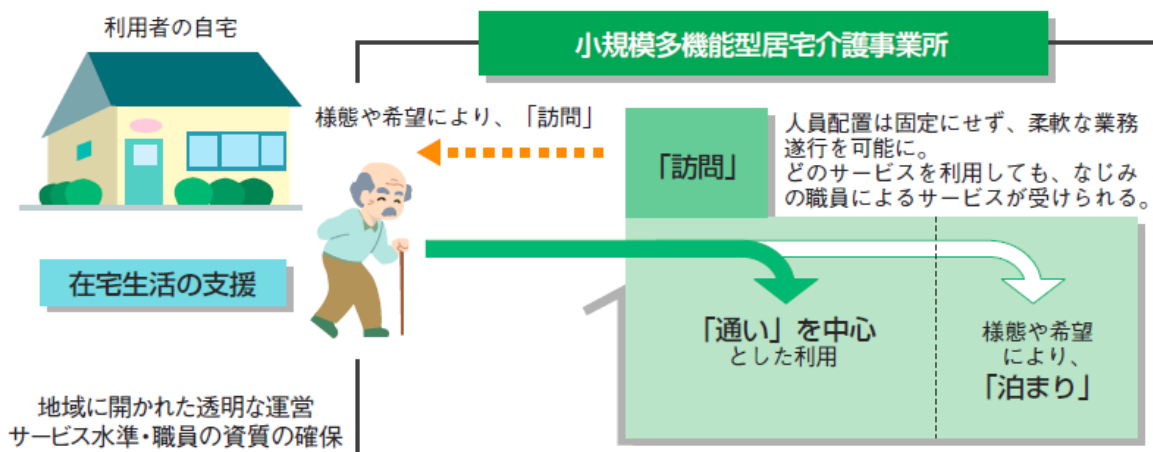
利用者の自宅

小規模多機能型居宅介護事業所

様態や希望により、「訪問」

「訪問」

人員配置は固定にせず、柔軟な業務遂行を可能に。
どのサービスを利用しても、なじみの職員によるサービスが受けられる。

在宅生活の支援

「通い」を中心
とした利用

様態や希望
により、
「泊まり」

地域に開かれた透明な運営
サービス水準・職員の資質の確保